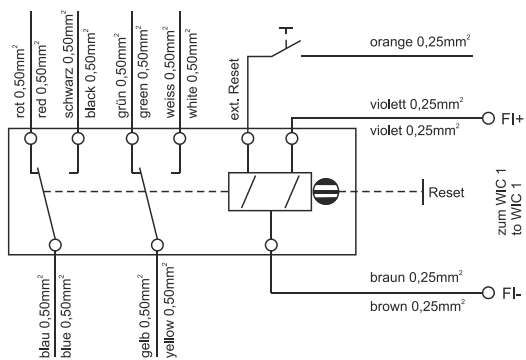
rot 0,50mm²
red 0,50mm²
schwarz 0,50mm²
black 0,50mm²
grün 0,50mm²
green 0,50mm²
weiss 0,50mm²
white 0,50mm²
ext. Reset
orange 0,25mm²
violett 0,25mm²
violet 0,25mm²
FI+
zum WIC 1
to WIC 1
Reset
braun 0,25mm²
brown 0,25mm²
FI-
blau 0,50mm²
blue 0,50mm²
gelb 0,50mm²
yellow 0,50mm²